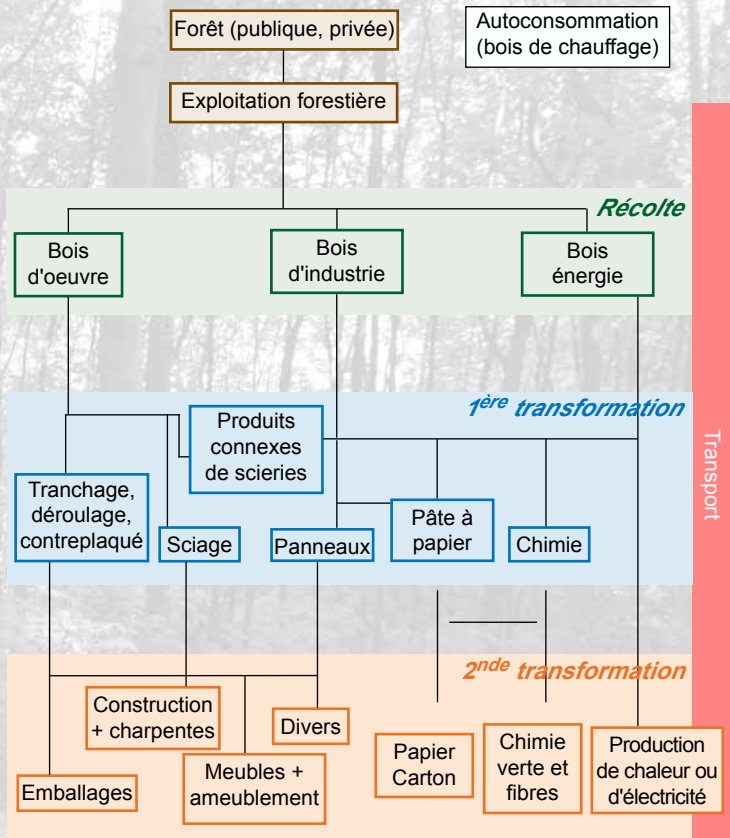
Forêt (publique, privée)

Autoconsommation (bois de chauffage)

Exploitation forestière

Récolte

Bois d'oeuvre

Bois d'industrie

Bois énergie

$1^{ère}$ transformation

Produits connexes de scieries

Tranchage, déroulage, contreplaqué

Sciage

Panneaux

Pâte à papier

Chimie

Transport

$2^{nde}$ transformation

Construction + charpentes

Divers

Emballages

Meubles + ameublement

Papier Carton

Chimie verte et fibres

Production de chaleur ou d'électricité